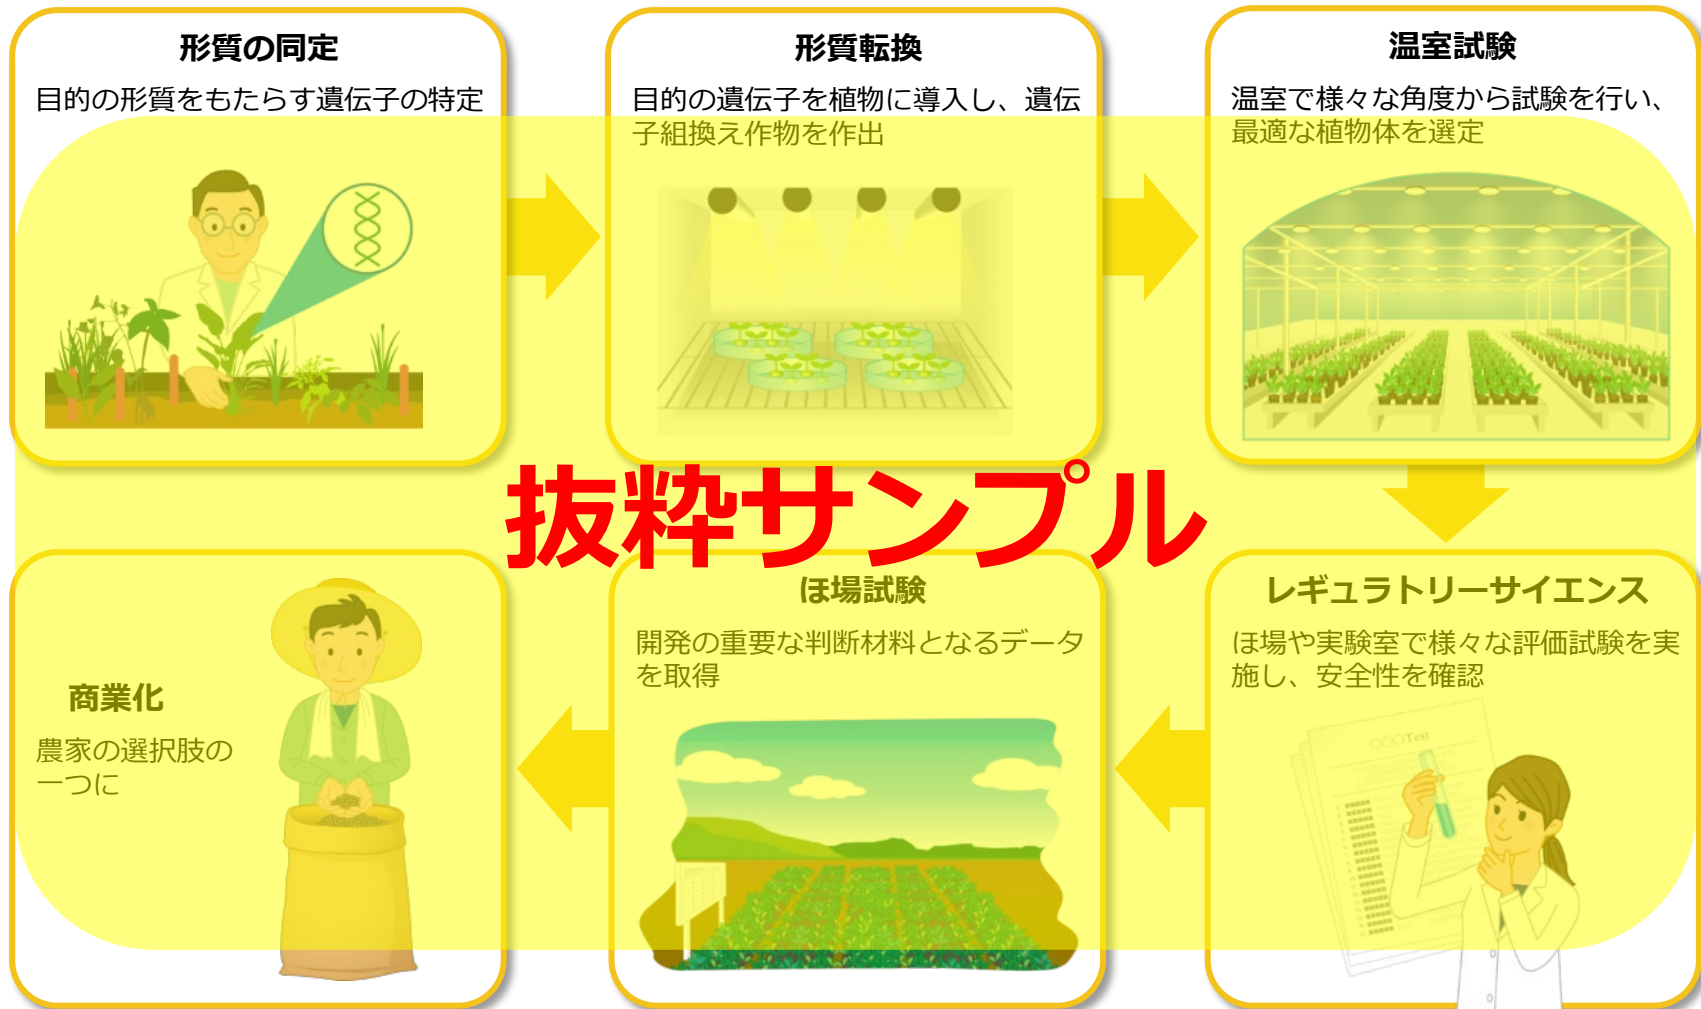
形質の同定

目的の形質をもたらす遺伝子の特定

形質転換

目的の遺伝子を植物に導入し、遺伝子組換え作物を作出

温室試験

温室で様々な角度から試験を行い、最適な植物体を選定

抜粋サンプル

商業化

農家の選択肢の一つに

ほ場試験

開発の重要な判断材料となるデータを取得

レギュラトリーサイエンス

ほ場や実験室で様々な評価試験を実施し、安全性を確認

○○○Test